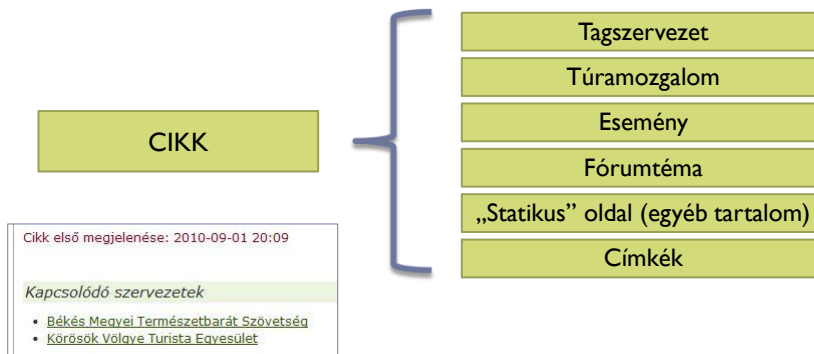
CIKK

Tagszervezet

Túramozgalom

Esemény

Fórumtéma

„Statikus” oldal (egyéb tartalom)

Címkék

Cikk első megjelenése: 2010-09-01 20:09

Kapcsolódó szervezetek

- Békés Megyei Természetbarát Szövetség
- Körösök Völgye Turista Egyesület